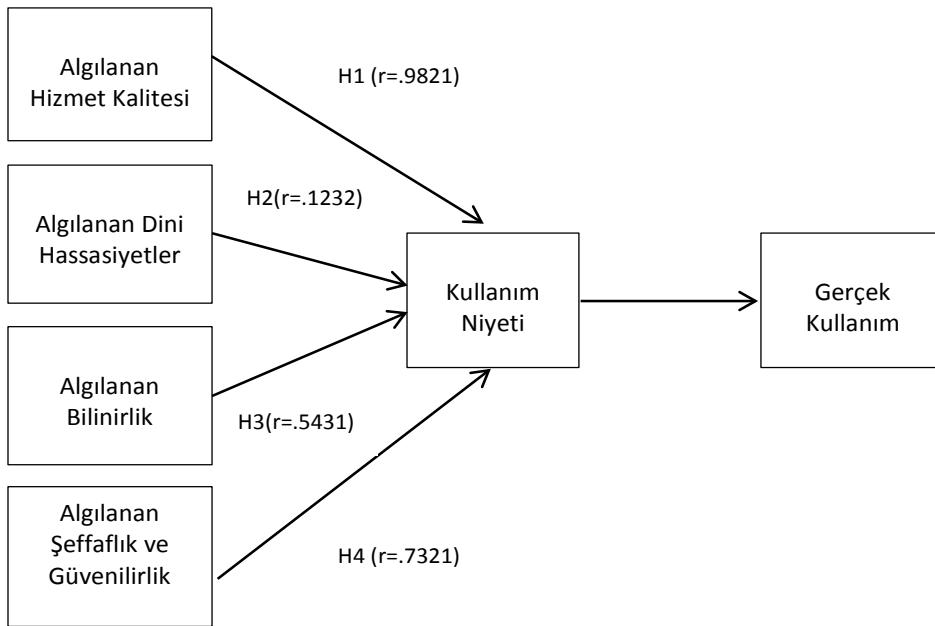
Algılanan Hizmet Kalitesi

H1 (r=.9821)

Algılanan Dini Hassasiyetler

H2(r=.1232)

Kullanım Niyeti

Gerçek Kullanım

Algılanan Bilinirlik

H3(r=.5431)

Algılanan Şeffaflık ve Güvenilirlik

H4 (r=.7321)